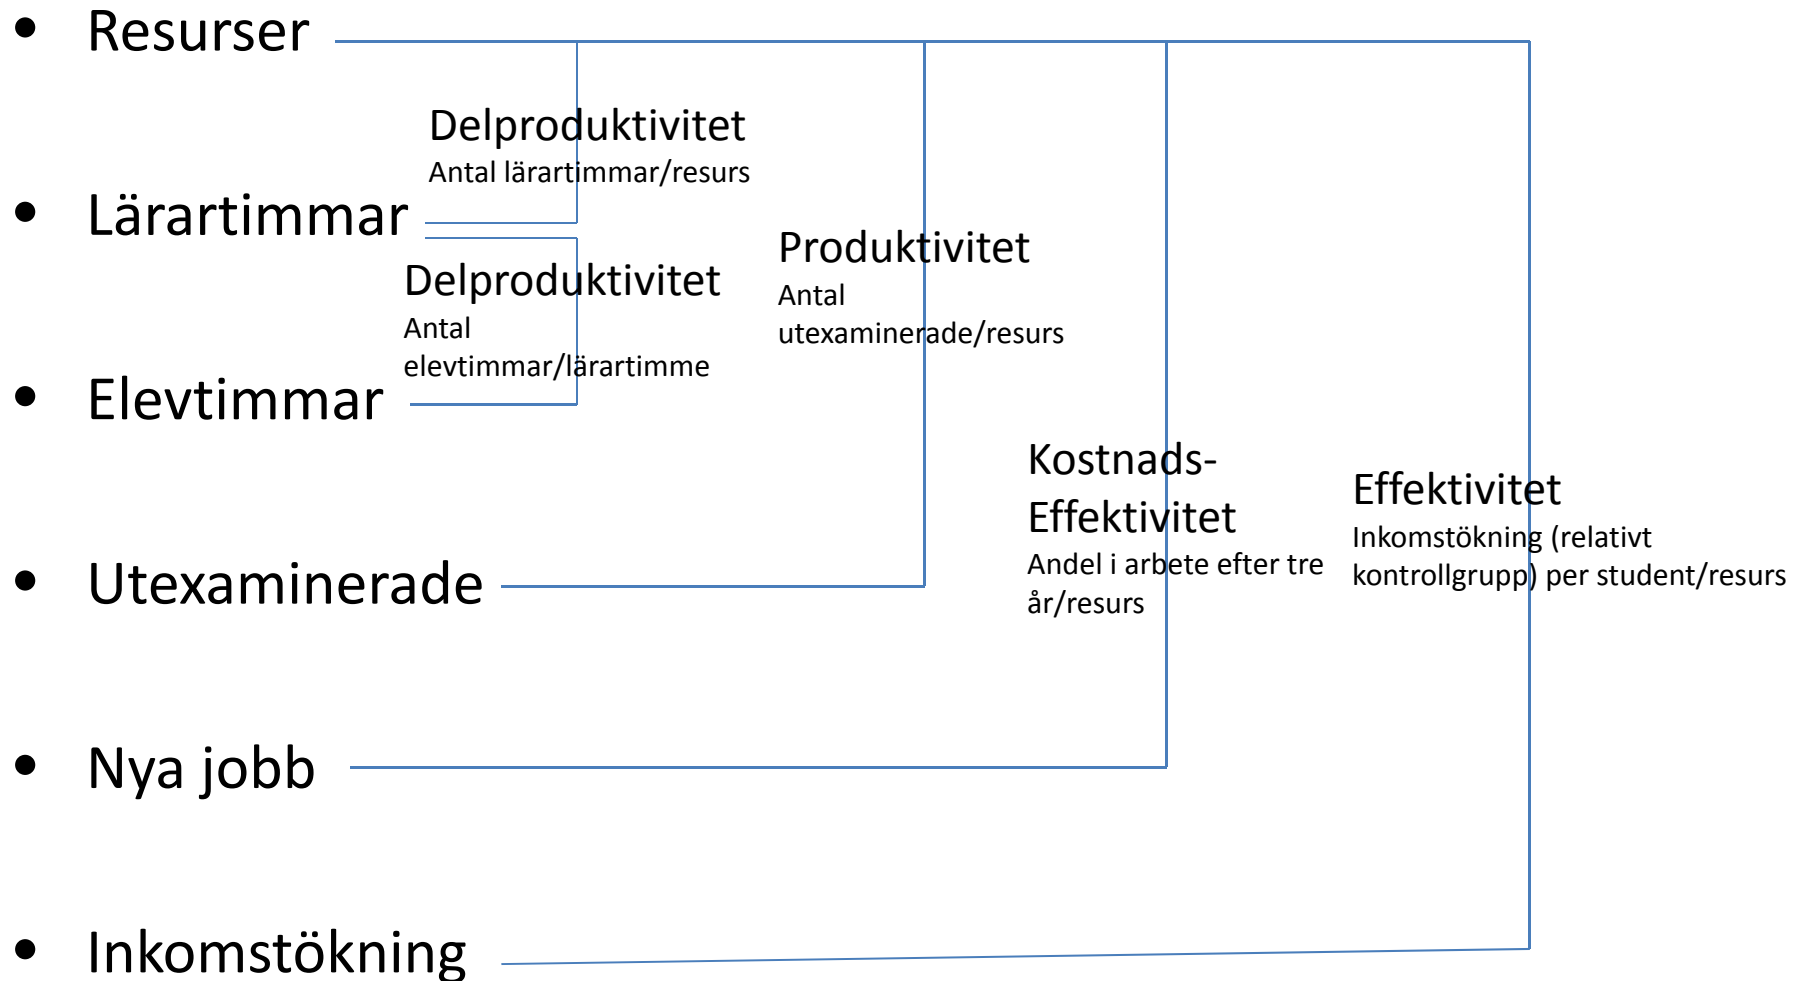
- Resurser

Delproduktivitet
Antal lärartimmar/resurs

- Lärartimmar

Delproduktivitet
Antal elevtimmar/lärartimme

Produktivitet
Antal utexaminerade/resurs

- Elevtimmar

Kostnads-Effektivitet
Andel i arbete efter tre år/resurs

Effektivitet
Inkomstökning (relativt kontrollgrupp) per student/resurs

- Utexaminerade

- Nya jobb

- Inkomstökning